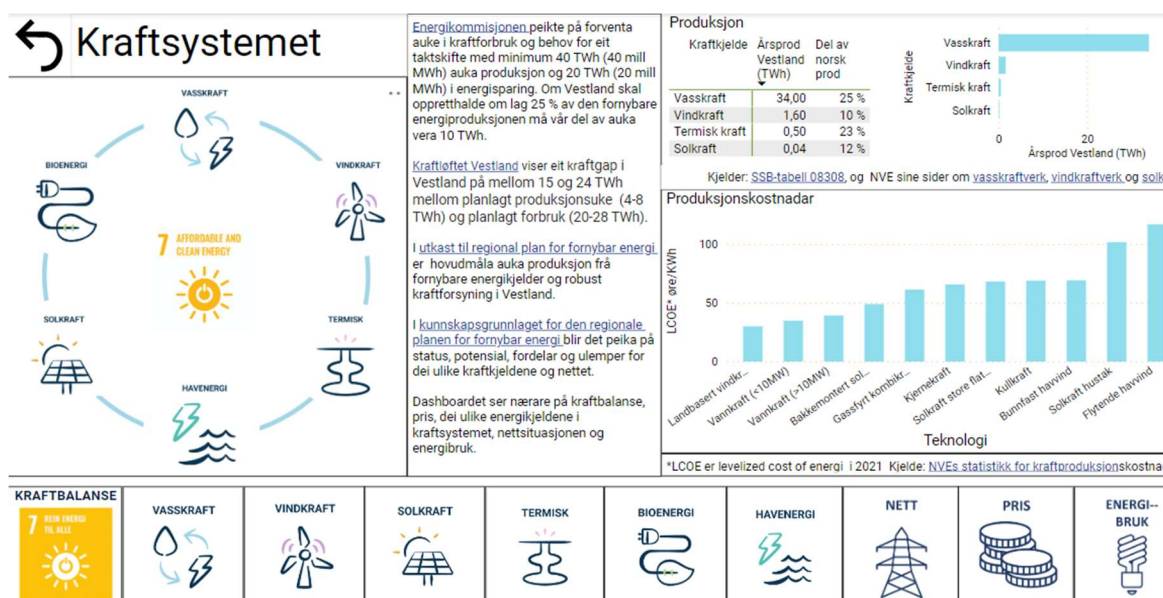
Kraftsystemet

VASSKRAFT
BIOENERGI
VINDKRAFT
7 AFFORDABLE AND CLEAN ENERGY
SOLKRAFT
TERMISK
HAVENERGI

Energikommisjonen peikte på forventa auke i kraftforbruk og behov for eit taktskifte med minimum 40 TWh (40 mill MWh) auka produksjon og 20 TWh (20 mill MWh) i energisparing. Om Vestland skal oppretthalde om lag 25 % av den fornybare energiproduksjonen må vår del av auka vera 10 TWh.

Kraftløftet Vestland viser eit kraftgap i Vestland på mellom 15 og 24 TWh mellom planlagt produksjonsuke (4-8 TWh) og planlagt forbruk (20-28 TWh).

I utkast til regional plan for fornybar energi er hovudmåla auka produksjon frå fornybare energikjelder og robust kraftforsyning i Vestland.

I kunnskapsgrunnlaget for den regionale planen for fornybar energi blir det peika på status, potensial, fordelar og ulemper for dei ulike kraftkjeldene og nettet.

Dashboardet ser nærare på kraftbalanse, pris, dei ulike energikjeldene i kraftsystemet, nettsituasjonen og energibruk.

Produksjon

| Kraftkjelde | Årsprod Vestland (TWh) | Del av norsk prod |
|---|---|---|
| Vasskraft | 34,00 | 25 % |
| Vindkraft | 1,60 | 10 % |
| Termisk kraft | 0,50 | 23 % |
| Solkraft | 0,04 | 12 % |

Kraftkjelde
Vasskraft
Vindkraft
Termisk kraft
Solkraft
0
20
Årsprod Vestland (TWh)

Kjelder: SSB-tabell 08308, og NVE sine sider om vasskraftverk, vindkraftverk og solk

Produksjonskostnadar
LCOE* øre/KWh
100
50
0
Landbasert vindkr...
Vannkraft (<10MW)
Vannkraft (>10MW)
Bakkemontert sol...
Gassfyrt kombikr...
Kjernekraft
Solkraft store flat...
Kullkraft
Bunnfast havvind
Solkraft hustak
Flytende havvind
Teknologi

*LCOE er levelized cost of energi i 2021 Kjelde: NVEs statistikk for kraftproduksjonskostna

KRAFTBALANSE
7 REIN ENERGI TIL ALLE
VASSKRAFT
VINDKRAFT
SOLKRAFT
TERMISK
BIOENERGI
HAVENERGI
NETT
PRIS
ENERGI-BRUK